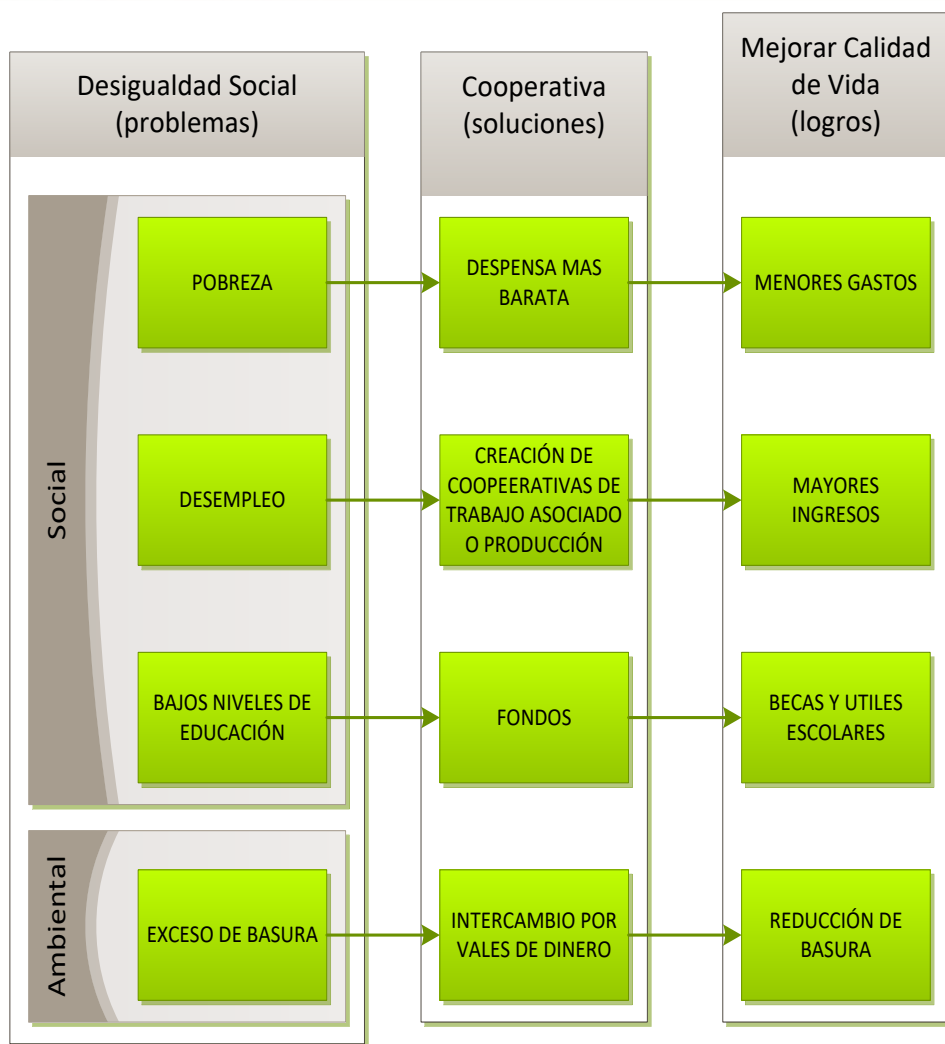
Desigualdad Social (problemas)

Cooperativa (soluciones)

Mejorar Calidad de Vida (logros)

Social

POBREZA

DESPENSA MAS BARATA

MENORES GASTOS

DESEMPLEO

CREACIÓN DE COOPEERATIVAS DE TRABAJO ASOCIADO O PRODUCCIÓN

MAYORES INGRESOS

BAJOS NIVELES DE EDUCACIÓN

FONDOS

BECAS Y UTILES ESCOLARES

Ambiental

EXCESO DE BASURA

INTERCAMBIO POR VALES DE DINERO

REDUCCIÓN DE BASURA